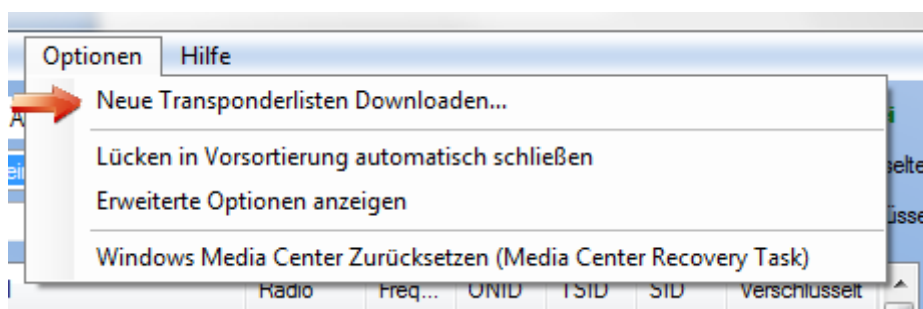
Optionen Hilfe

Neue Transponderlisten Downloaden...

Lücken in Vorsortierung automatisch schließen

Erweiterte Optionen anzeigen

Windows Media Center Zurücksetzen (Media Center Recovery Task)

Radio Freq... ONID TSID SID Verschlüsselt